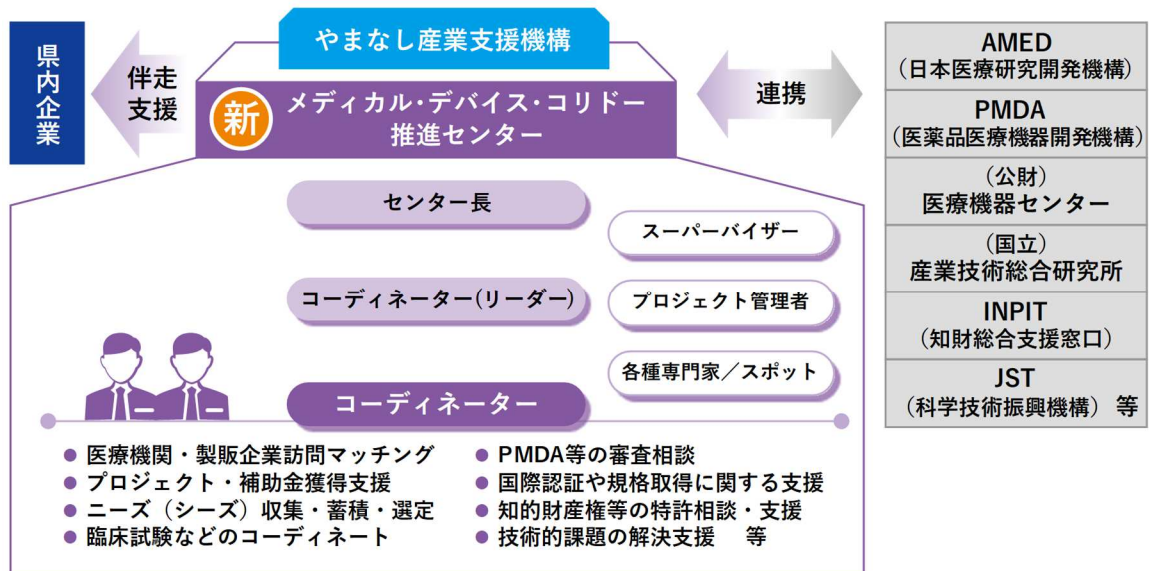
県内企業

伴走支援

やまなし産業支援機構

新 メディカル・デバイス・コリドー推進センター

連携

AMED
(日本医療研究開発機構)

PMDA
(医薬品医療機器開発機構)

(公財)
医療機器センター

(国立)
産業技術総合研究所

INPIT
(知財総合支援窓口)

JST
(科学技術振興機構) 等

センター長

スーパーバイザー

コーディネーター(リーダー)

プロジェクト管理者

各種専門家／スポット

コーディネーター

● 医療機関・製販企業訪問マッチング
● プロジェクト・補助金獲得支援
● ニーズ(シーズ)収集・蓄積・選定
● 臨床試験などのコーディネート

● PMDA等の審査相談
● 国際認証や規格取得に関する支援
● 知的財産権等の特許相談・支援
● 技術的課題の解決支援 等